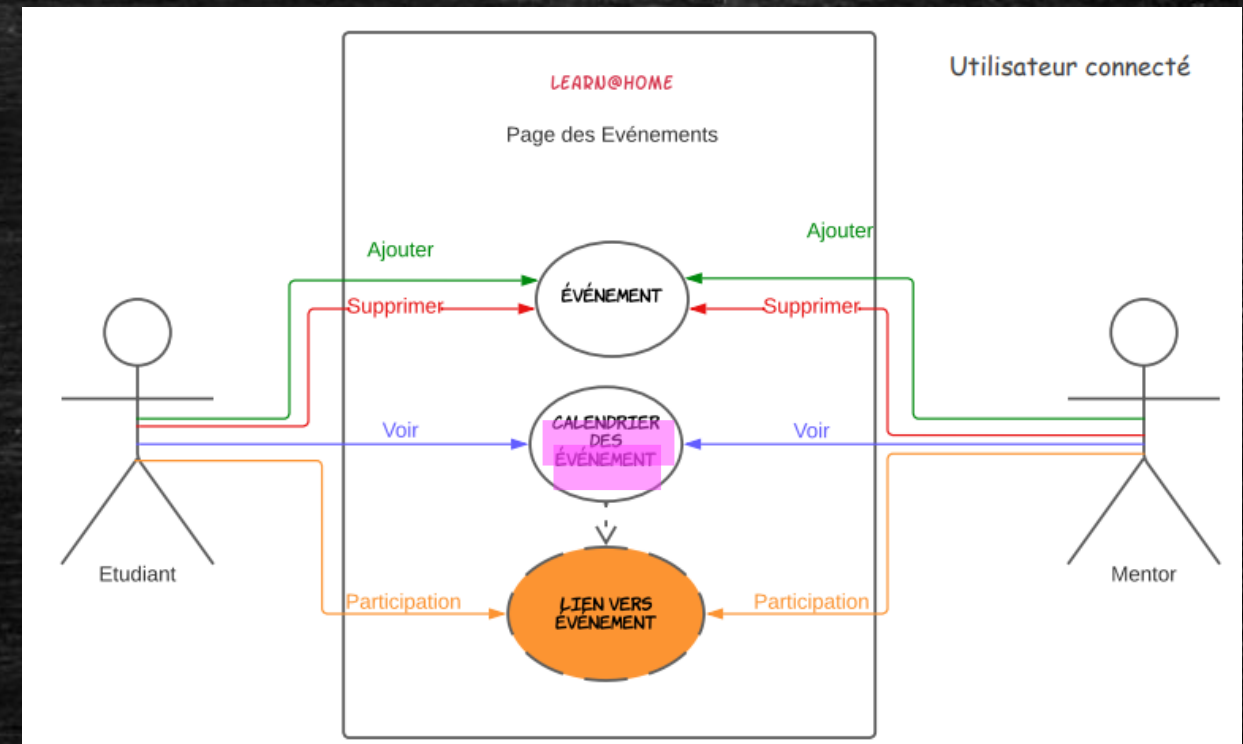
LEARN@HOME

Page des Evénements

Utilisateur connecté

Ajouter

Ajouter

ÉVÉNEMENT

Supprimer

Supprimer

Voir

CALENDRIER DES ÉVÉNEMENT

Voir

Etudiant

Mentor

Participation

LIEN VERS ÉVÉNEMENT

Participation